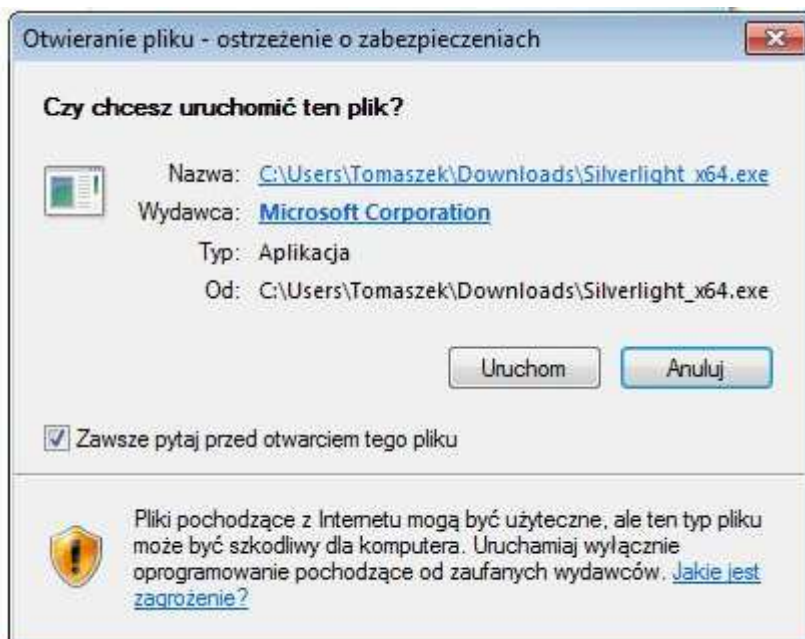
Otwieranie pliku - ostrzeżenie o zabezpieczeniach

Czy chcesz uruchomić ten plik?

Nazwa: C:\Users\Tomaszek\Downloads\Silverlight_x64.exe
Wydawca: Microsoft Corporation
Typ: Aplikacja
Od: C:\Users\Tomaszek\Downloads\Silverlight_x64.exe

Uruchom
Anuluj

Zawsze pytaj przed otwarciem tego pliku

Pliki pochodzące z Internetu mogą być użyteczne, ale ten typ pliku może być szkodliwy dla komputera. Uruchamiaj wyłącznie oprogramowanie pochodzące od zaufanych wydawców. Jakie jest zagrożenie?